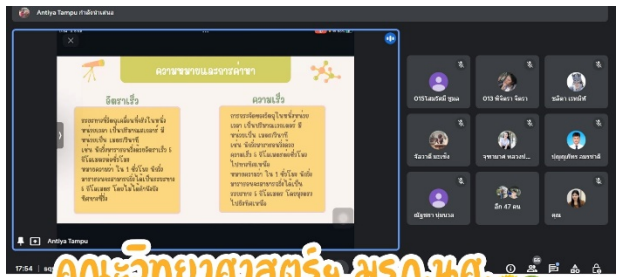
Antiya Tampu กำลังนำเสนอ

ความหมายและระดับช้า

อัตราเร็ว

ความเร็ว

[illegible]

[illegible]

Antiya Tampu

015เสมรัตน์ ชูแม

013 พิจิตรา จิตรา

ชนิดา เกษมิชย์

จันทร์วลี แก่จริง

จุฑามาศ หลวงบุ...

ปฏุษฤทธิ์ชร ภมรชาติ

ณัฐชยา ปุยนวล

อีก 47 คน

คุณ

17:54 | ลอ

คณะวิทยาศาสตร์ฯ มรภ.นศ.